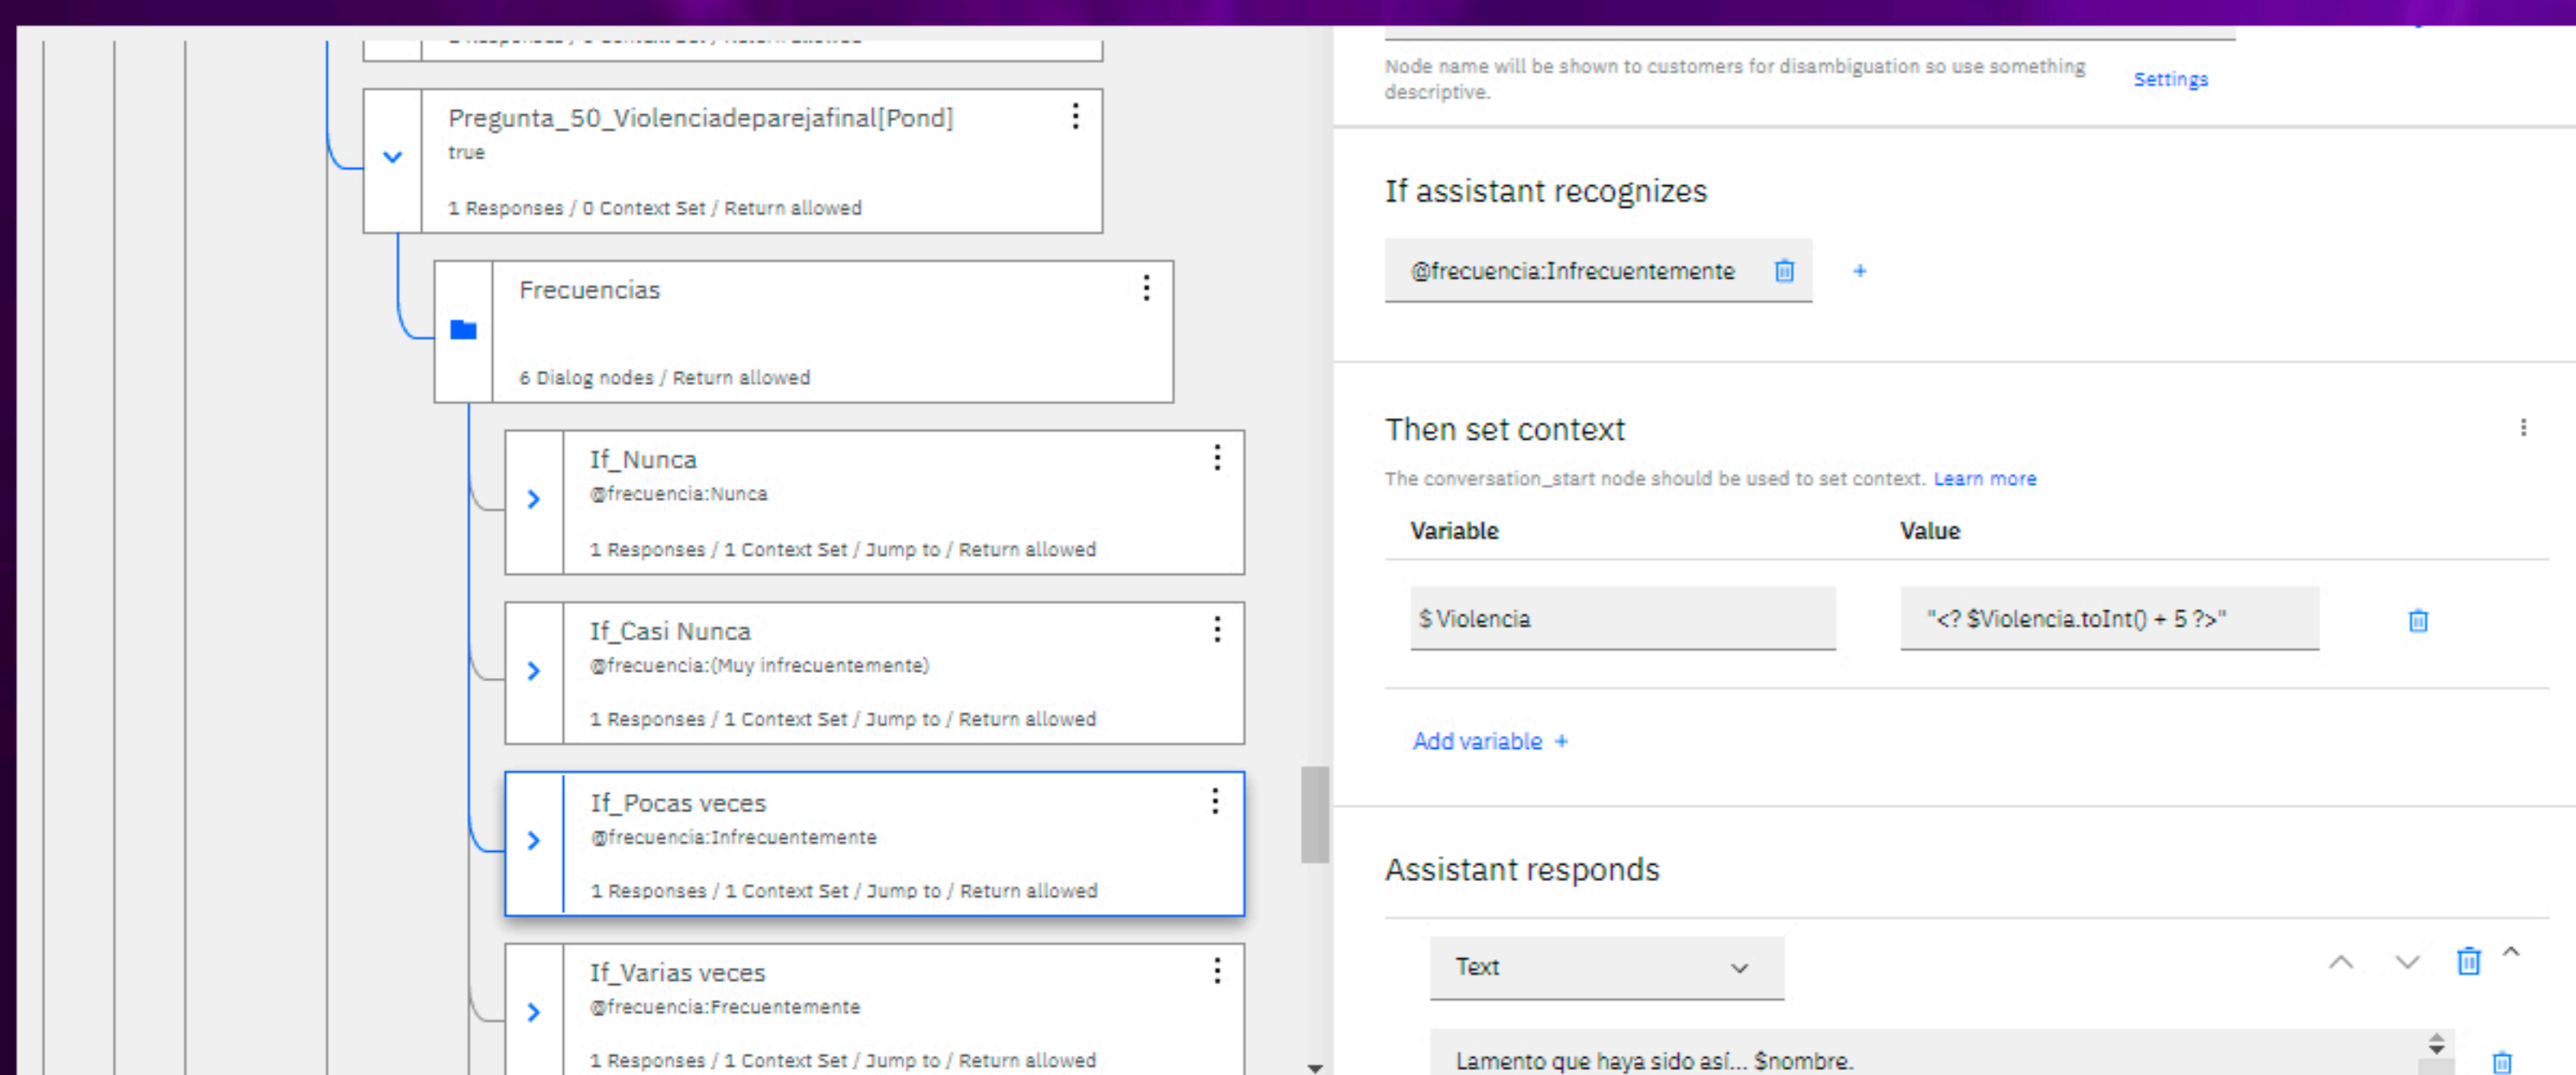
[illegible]

Pregunta_50_Violenciadeparejafinal[Pond]
true
1 Responses / 0 Context Set / Return allowed

Frecuencias
6 Dialog nodes / Return allowed

If_Nunca
@frecuencia:Nunca
1 Responses / 1 Context Set / Jump to / Return allowed

If_Casi Nunca
@frecuencia:(Muy infrecuentemente)
1 Responses / 1 Context Set / Jump to / Return allowed

If_Pocas veces
@frecuencia:Infrecuentemente
1 Responses / 1 Context Set / Jump to / Return allowed

If_Varias veces
@frecuencia:Frecuentemente
1 Responses / 1 Context Set / Jump to / Return allowed

Node name will be shown to customers for disambiguation so use something descriptive.

Settings

If assistant recognizes

@frecuencia:Infrecuentemente

+

Then set context

The conversation_start node should be used to set context. Learn more

| Variable | Value |
|---|---|
| $ Violencia | "<? $Violencia.toInt() + 5 ?>" |

Add variable +

Assistant responds

Text

Lamento que haya sido así... $nombre.